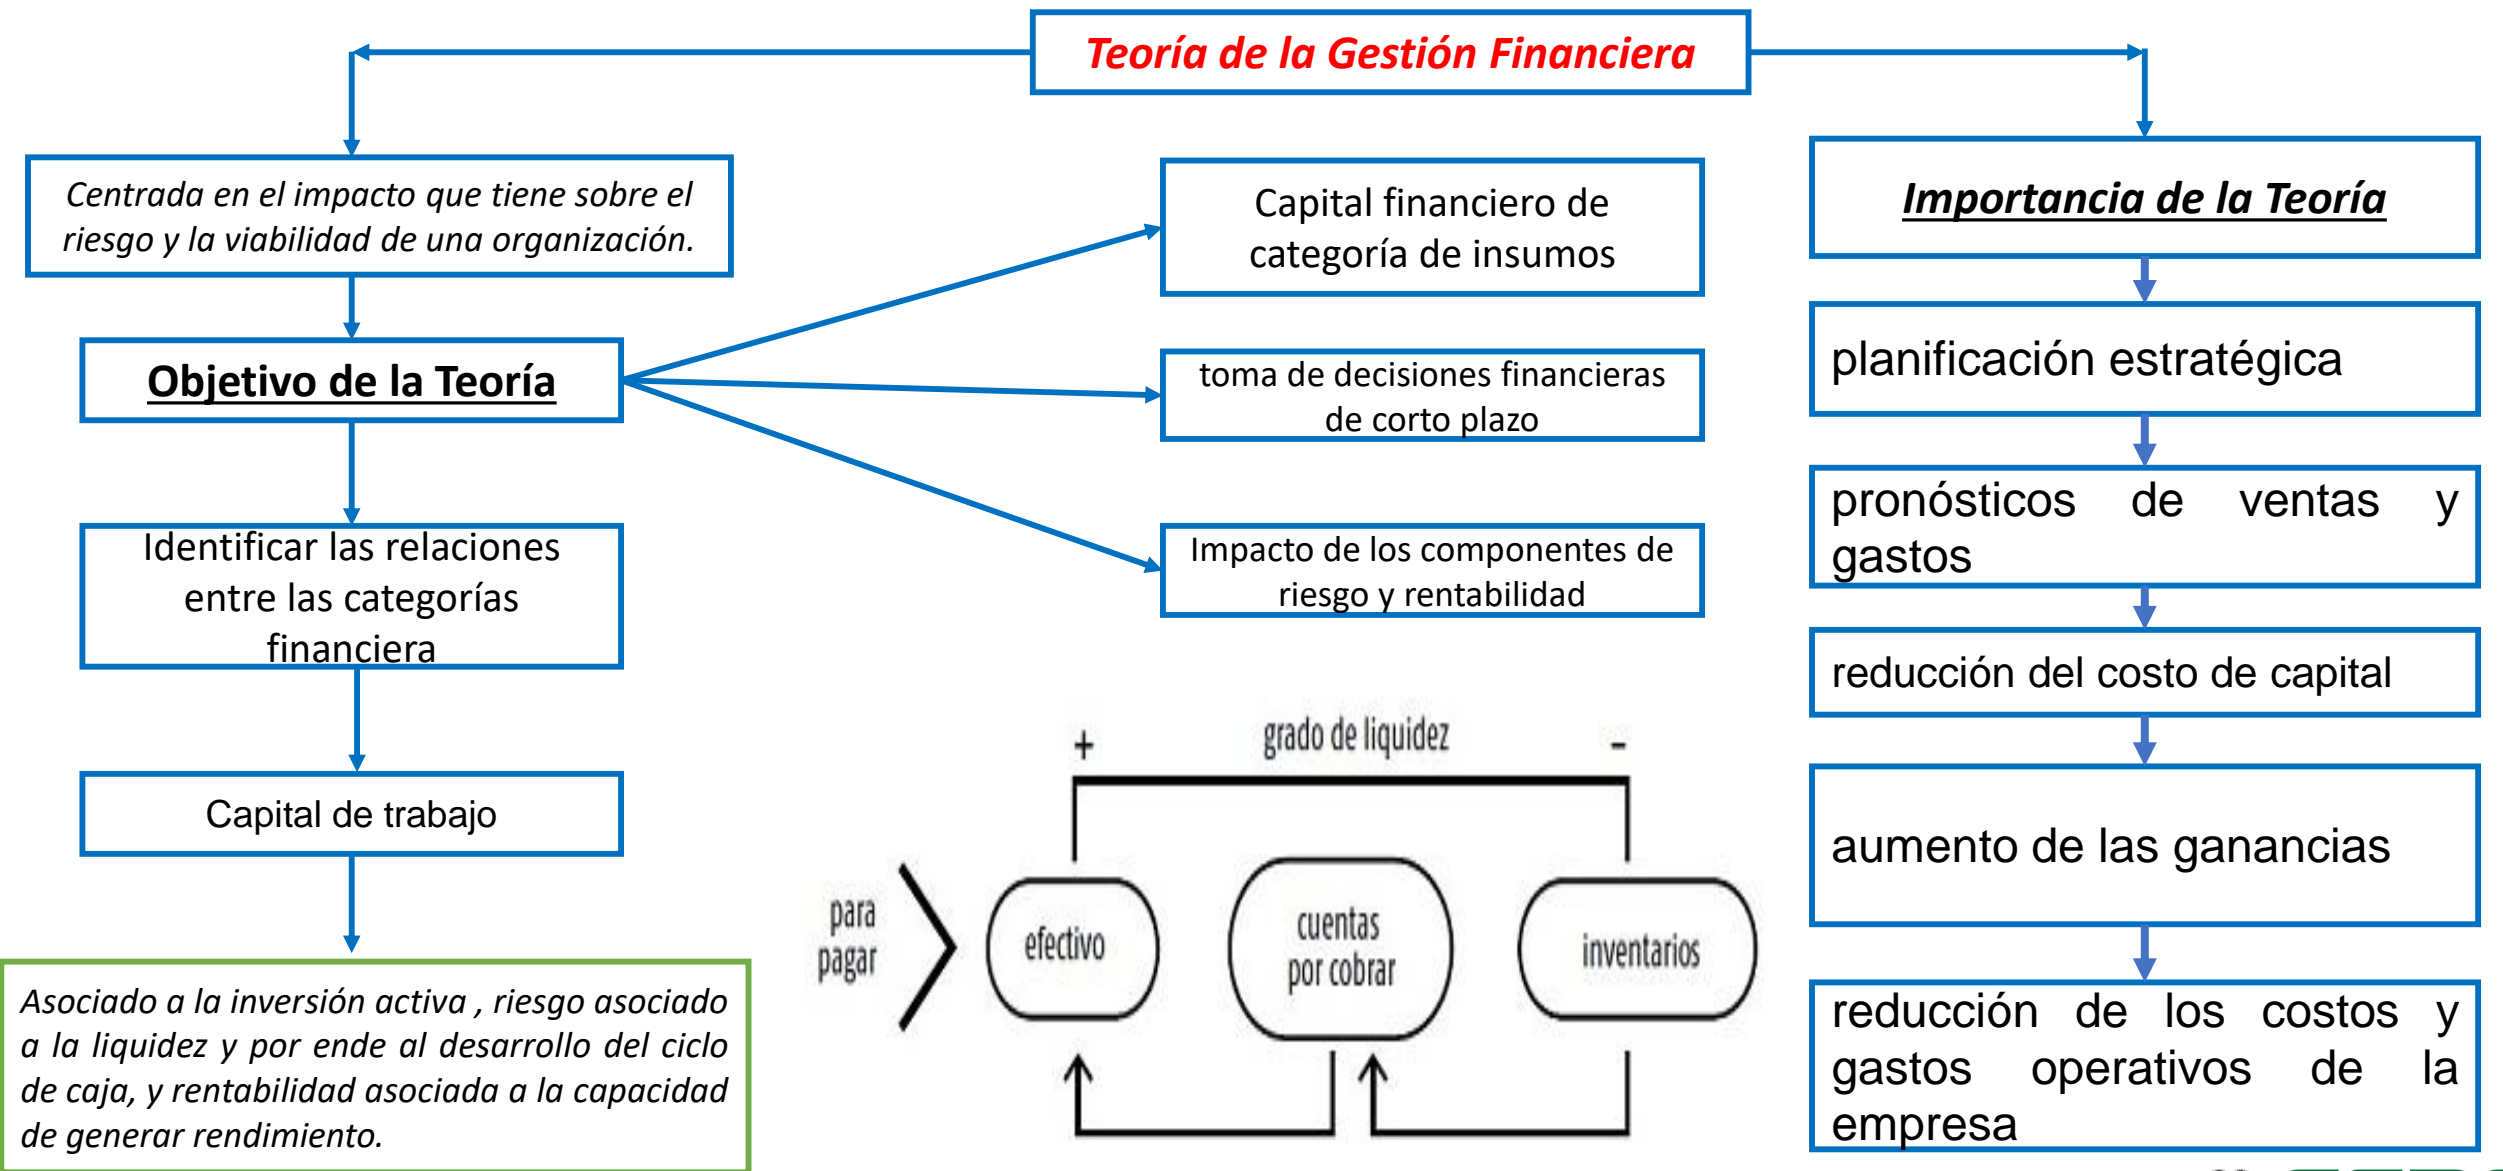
Teoría de la Gestión Financiera

Centrada en el impacto que tiene sobre el riesgo y la viabilidad de una organización.

Objetivo de la Teoría

Identificar las relaciones entre las categorías financiera

Capital de trabajo

Asociado a la inversión activa , riesgo asociado a la liquidez y por ende al desarrollo del ciclo de caja, y rentabilidad asociada a la capacidad de generar rendimiento.

Capital financiero de categoría de insumos

toma de decisiones financieras de corto plazo

Impacto de los componentes de riesgo y rentabilidad

+ grado de liquidez -

para pagar

efectivo

cuentas por cobrar

inventarios

Importancia de la Teoría

planificación estratégica

pronósticos de ventas y gastos

reducción del costo de capital

aumento de las ganancias

reducción de los costos y gastos operativos de la empresa